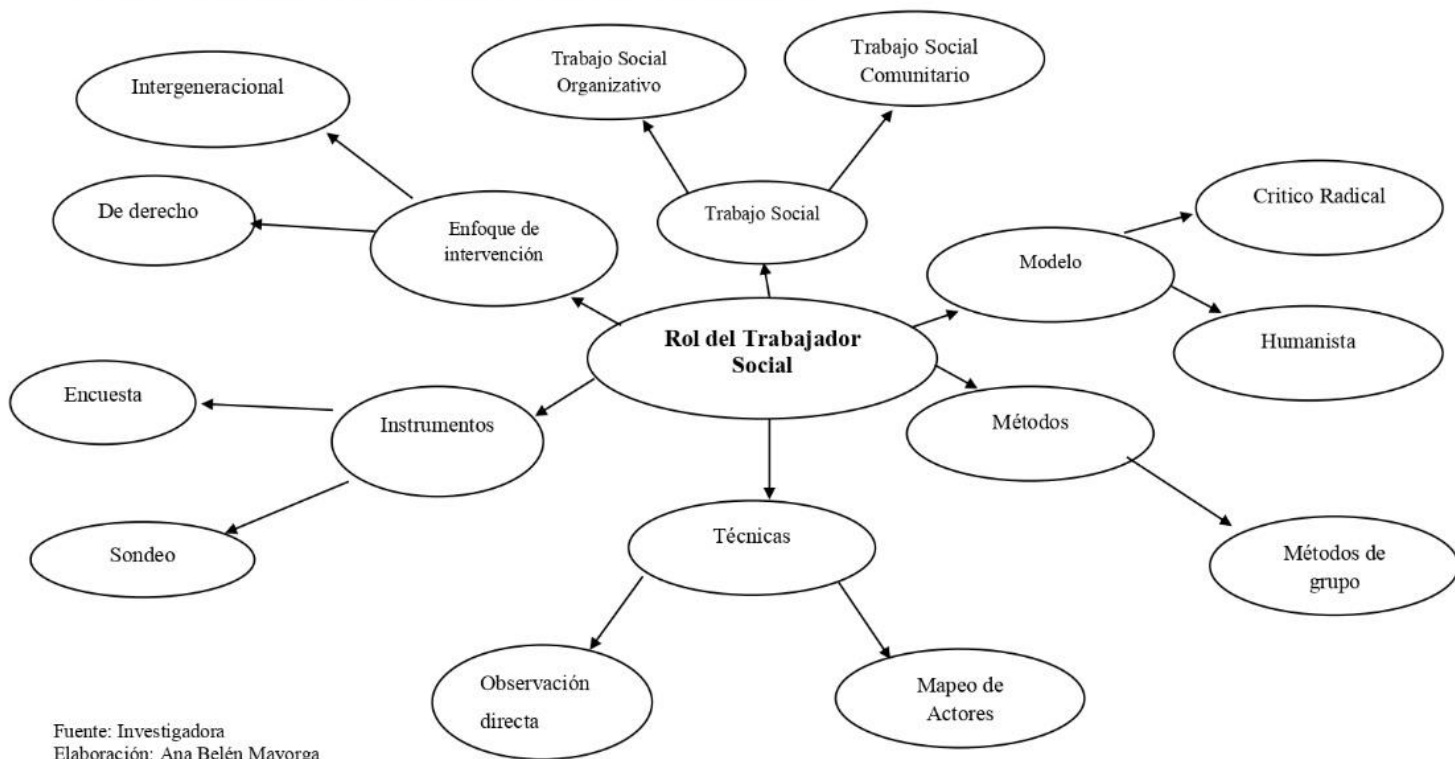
Trabajo Social Organizativo

Trabajo Social Comunitario

Intergeneracional

De derecho

Enfoque de intervención

Trabajo Social

Critico Radical

Modelo

Humanista

Rol del Trabajador Social

Encuesta

Instrumentos

Métodos

Sondeo

Técnicas

Métodos de grupo

Observación directa

Mapeo de Actores

Fuente: Investigadora
Elaboración: Ana Belén Mayorga